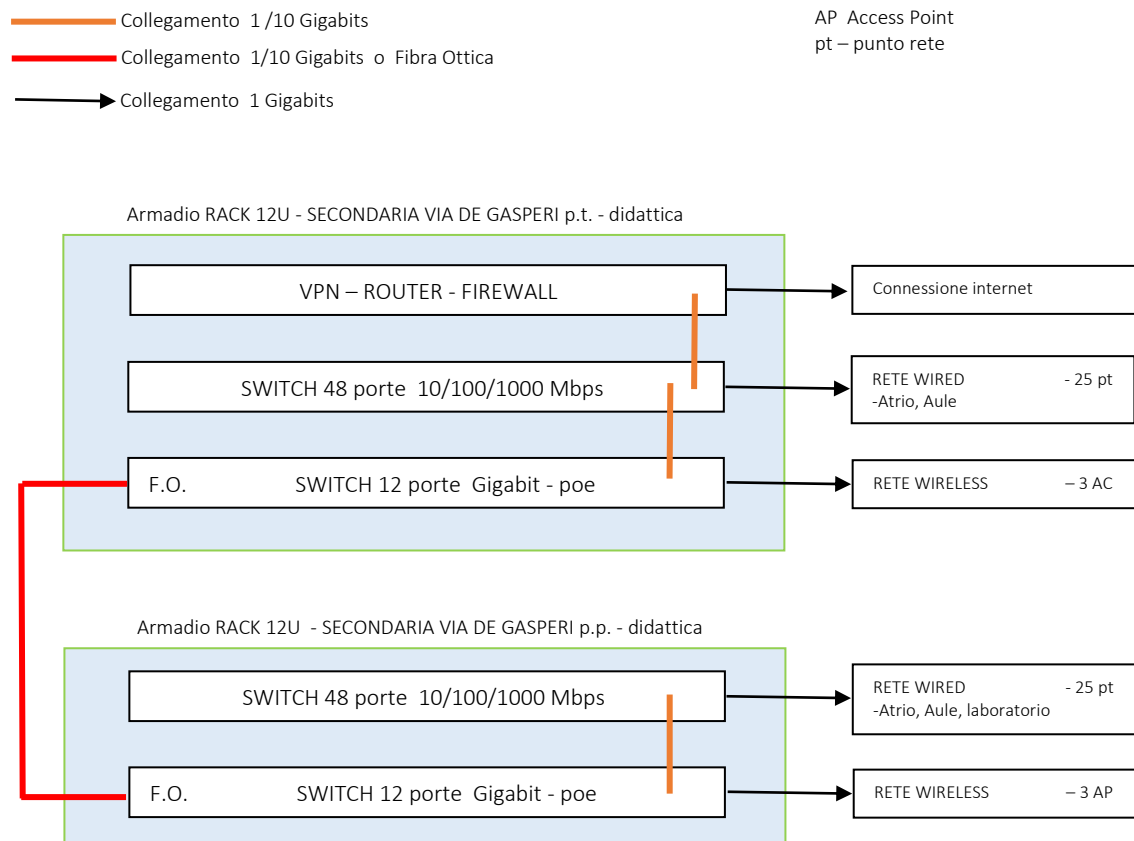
Collegamento 1 /10 Gigabits
Collegamento 1/10 Gigabits o Fibra Ottica
Collegamento 1 Gigabits

AP Access Point
pt – punto rete

Armadio RACK 12U - SECONDARIA VIA DE GASPERI p.t. - didattica

VPN – ROUTER - FIREWALL

Connessione internet

SWITCH 48 porte 10/100/1000 Mbps

RETE WIRED - 25 pt
-Atrio, Aule

F.O. SWITCH 12 porte Gigabit - poe

RETE WIRELESS – 3 AC

Armadio RACK 12U - SECONDARIA VIA DE GASPERI p.p. - didattica

SWITCH 48 porte 10/100/1000 Mbps

RETE WIRED - 25 pt
-Atrio, Aule, laboratorio

F.O. SWITCH 12 porte Gigabit - poe

RETE WIRELESS – 3 AP